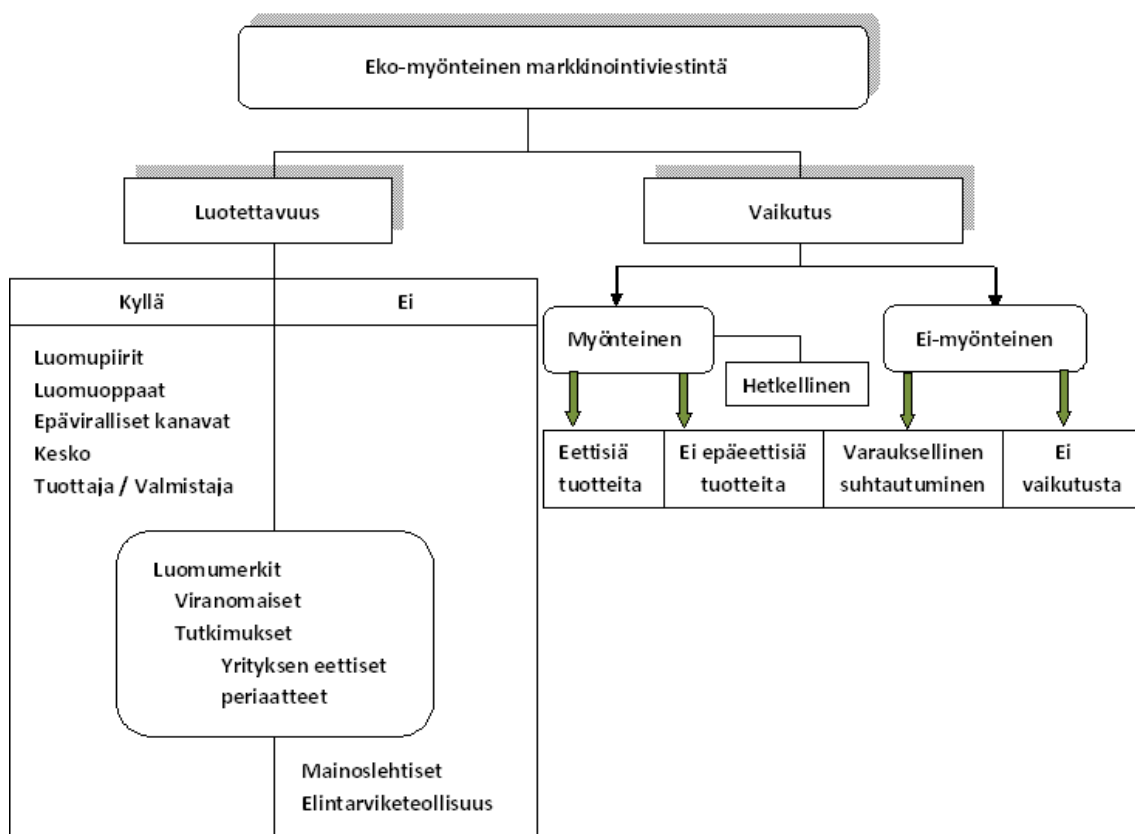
Eko-myönteinen markkinointiviestintä

Luotettavuus

Vaikutus

Kyllä

Ei

Luomupiirit
Luomuoppaat
Epäviralliset kanavat
Kesko
Tuottaja / Valmistaja

Luomumerkit
Viranomaiset
Tutkimukset
Yrityksen eettiset periaatteet

Mainoslehtiset
Elintarviketeollisuus

Myönteinen

Hetkellinen

Ei-myönteinen

| Eettisiä tuotteita | Ei epäeettisiä tuotteita | Varauksellinen suhtautuminen | Ei vaikutusta |
|---|---|---|---|